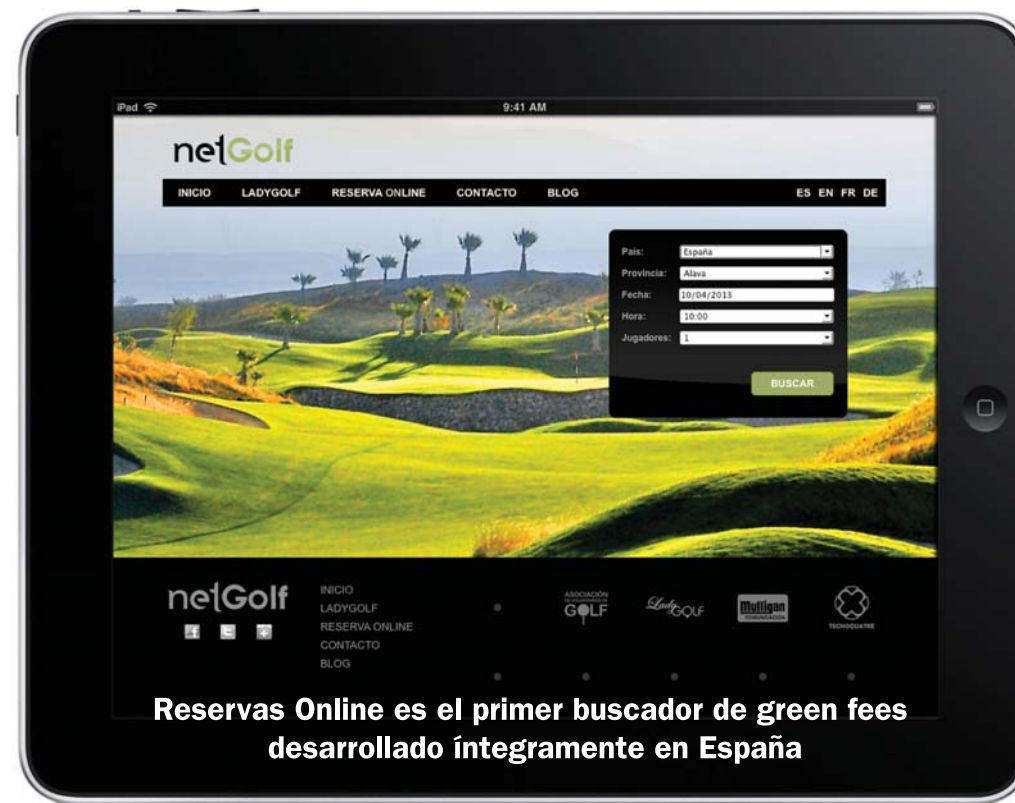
iPad

9:41 AM

netGolf

INICIO LADYGOLF RESERVA ONLINE CONTACTO BLOG ES EN FR DE

País: España
Provincia: Alava
Fecha: 10/04/2013
Hora: 10:00
Jugadores: 1

BUSCAR

netGolf

INICIO
LADYGOLF
RESERVA ONLINE
CONTACTO
BLOG

ASOCIACIÓN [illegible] GOLF

LadyGOLF

Mulligan COMUNICACIÓN

TECNOCUATRE

Reservas Online es el primer buscador de green fees desarrollado íntegramente en España